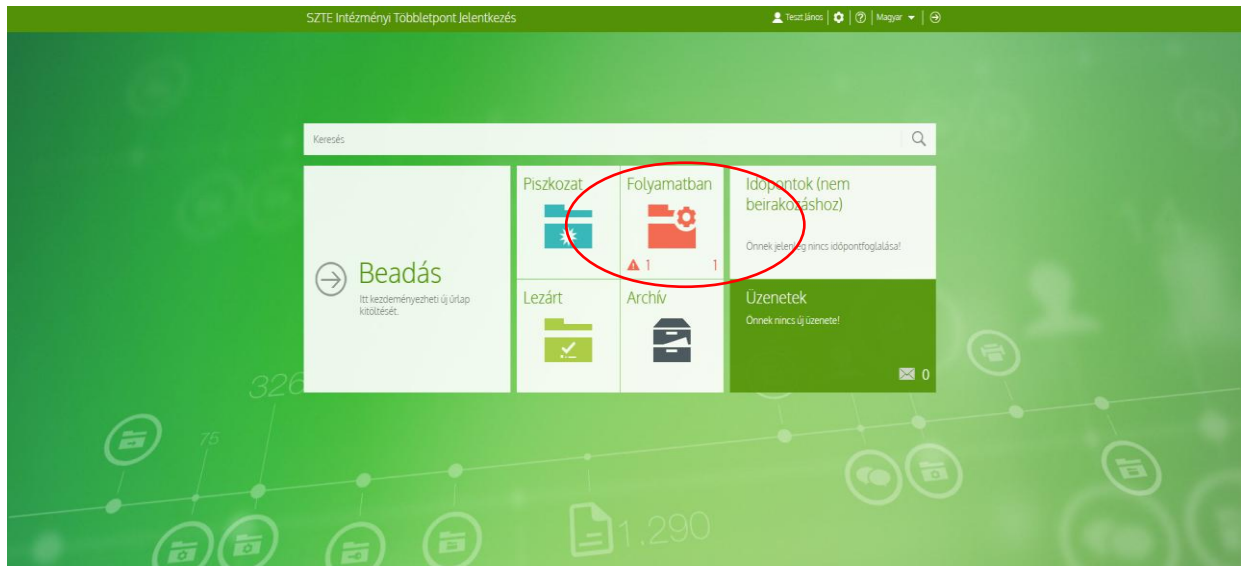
SZTE Intézményi Többletpont Jelentkezés

Teszt János | Magyar

Keresés

Beadás
Itt kezdeményezheti új űrlap kitöltését.

Piszkozat

Folyamatban
1 1

Időpontok (nem beirakozáshoz)
Önnek jelenleg nincs időpontfoglalása!

Lezárt

Archív

Üzenetek
Önnek nincs új üzenete!
0

326

75

1.290